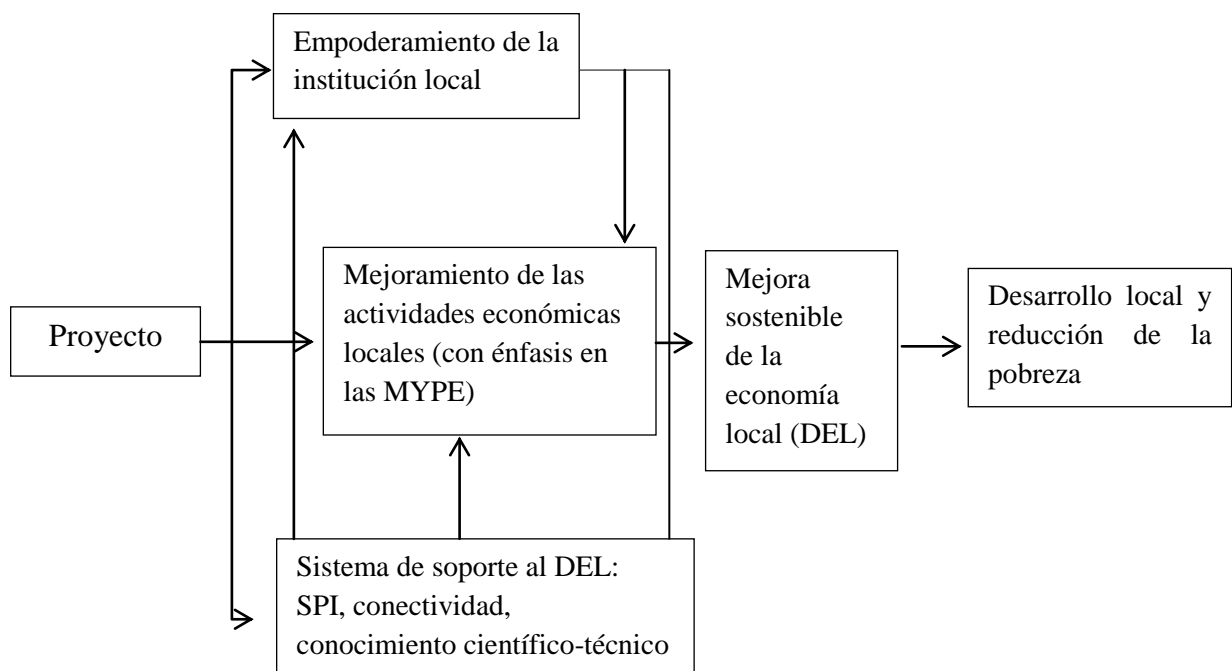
Empoderamiento de la institución local

Proyecto

Mejoramiento de las actividades económicas locales (con énfasis en las MYPE)

Mejora sostenible de la economía local (DEL)

Desarrollo local y reducción de la pobreza

Sistema de soporte al DEL: SPI, conectividad, conocimiento científico-técnico